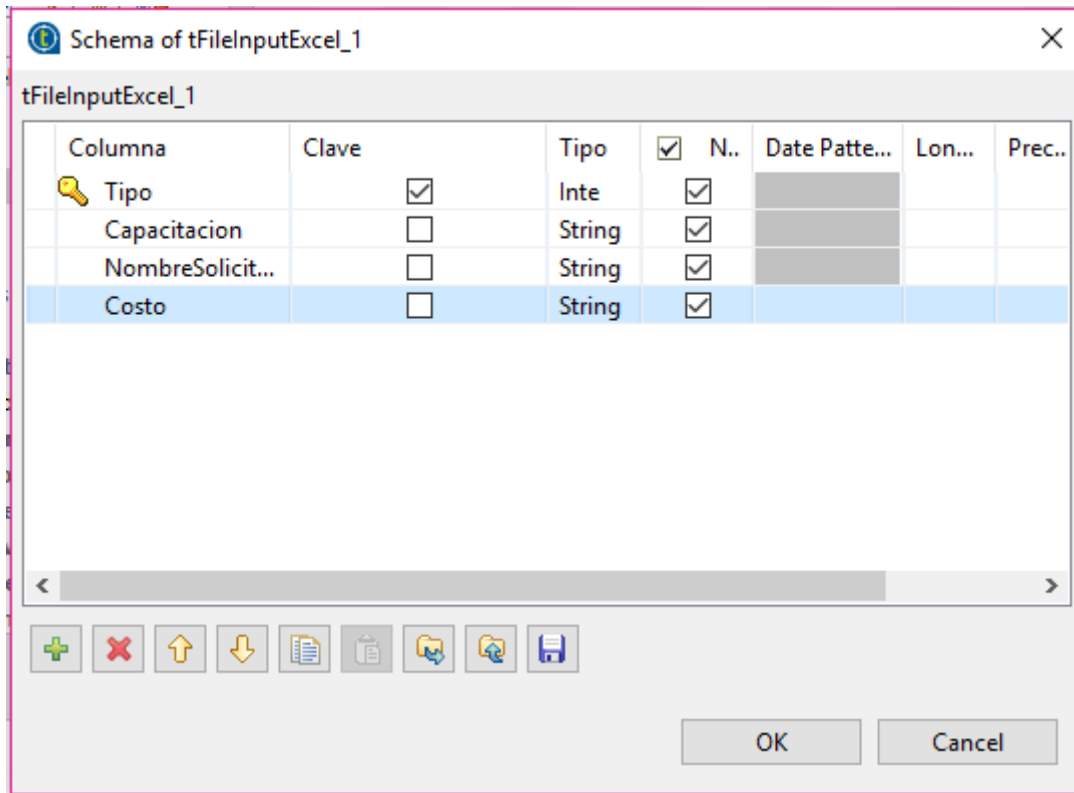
Schema of tFileInputExcel_1

tFileInputExcel_1

| Columna | Clave | Tipo | N.. | Date Patte... | Lon... | Prec... |
|---|---|---|---|---|---|---|
| Tipo | ☑ | Inte | ☑ | | | |
| Capacitacion | ☐ | String | ☑ | | | |
| NombreSolicit... | ☐ | String | ☑ | | | |
| Costo | ☐ | String | ☑ | | | |

OK Cancel